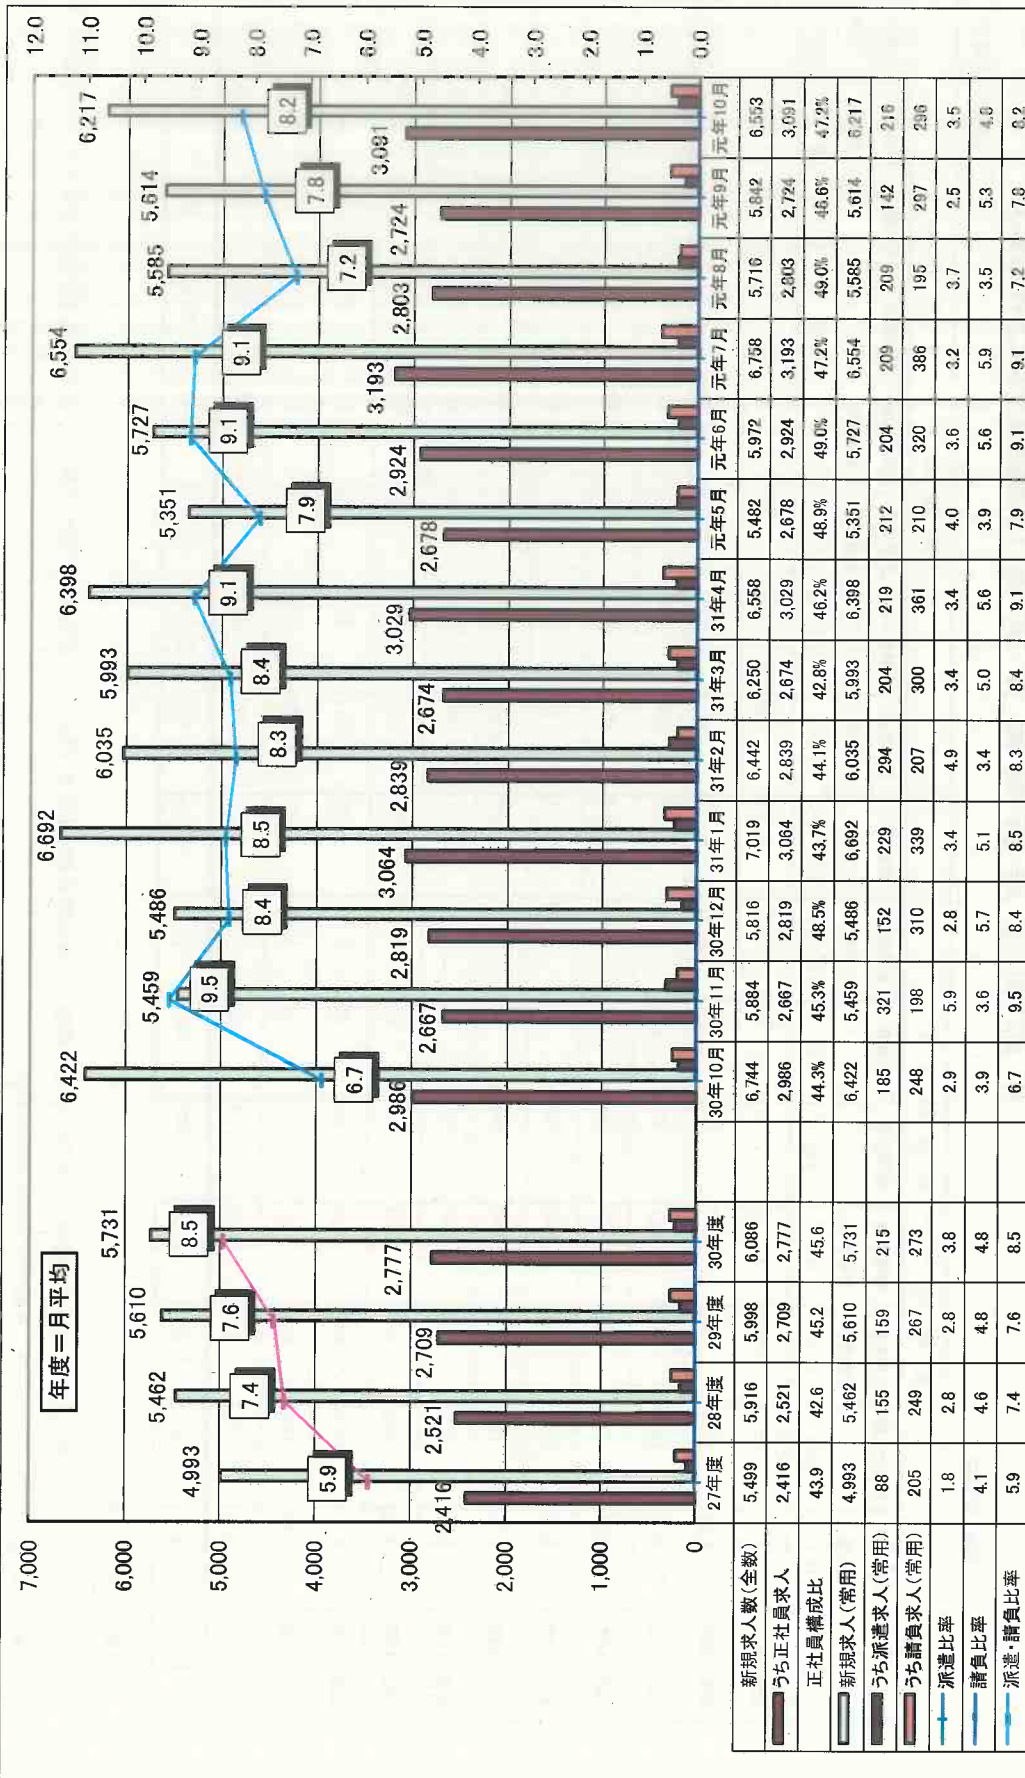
年度＝月平均

12.0
11.0
10.0
9.0
8.0
7.0
6.0
5.0
4.0
3.0
2.0
1.0
0.0

7,000
6,000
5,000
4,000
3,000
2,000
1,000
0

4,993
5.9
2,416
5,462
7.4
2,521
5,610
7.6
2,709
5,731
8.5
2,777
6,422
6.7
2,986
5,459
9.5
2,667
5,486
8.4
2,819
6,692
8.5
3,064
6,035
8.3
2,839
5,993
8.4
2,674
6,398
9.1
3,029
5,351
7.9
2,678
5,727
9.1
2,924
6,554
9.1
3,193
5,585
7.2
2,803
5,614
7.8
2,724
6,217
8.2
3,081

| | 27年度 | 28年度 | 29年度 | 30年度 | 30年10月 | 30年11月 | 30年12月 | 31年1月 | 31年2月 | 31年3月 | 31年4月 | 元年5月 | 元年6月 | 元年7月 | 元年8月 | 元年9月 | 元年10月 |
|---|---|---|---|---|---|---|---|---|---|---|---|---|---|---|---|---|---|
| 新規求人数（全数） | 5,499 | 5,916 | 5,998 | 6,086 | 6,744 | 5,884 | 5,816 | 7,019 | 6,442 | 6,250 | 6,558 | 5,482 | 5,972 | 6,758 | 5,716 | 5,842 | 6,553 |
| うち正社員求人 | 2,416 | 2,521 | 2,709 | 2,777 | 2,986 | 2,667 | 2,819 | 3,064 | 2,839 | 2,674 | 3,029 | 2,678 | 2,924 | 3,193 | 2,803 | 2,724 | 3,081 |
| 正社員構成比 | 43.9 | 42.6 | 45.2 | 45.6 | 44.3% | 45.3% | 48.5% | 43.7% | 44.1% | 42.8% | 46.2% | 48.9% | 49.0% | 47.2% | 49.0% | 46.6% | 47.0% |
| 新規求人（常用） | 4,993 | 5,462 | 5,610 | 5,731 | 6,422 | 5,459 | 5,486 | 6,692 | 6,035 | 5,993 | 6,398 | 5,351 | 5,727 | 6,554 | 5,585 | 5,614 | 6,217 |
| うち派遣求人（常用） | 88 | 155 | 159 | 215 | 185 | 321 | 152 | 229 | 294 | 204 | 219 | 212 | 204 | 209 | 209 | 142 | 216 |
| うち請負求人（常用） | 205 | 249 | 267 | 273 | 248 | 198 | 310 | 339 | 207 | 300 | 361 | 210 | 320 | 386 | 195 | 297 | 296 |
| 派遣比率 | 1.8 | 2.8 | 2.8 | 3.8 | 2.9 | 5.9 | 2.8 | 3.4 | 4.9 | 3.4 | 3.4 | 4.0 | 3.6 | 3.2 | 3.7 | 2.5 | 3.5 |
| 請負比率 | 4.1 | 4.6 | 4.8 | 4.8 | 3.9 | 3.6 | 5.7 | 5.1 | 3.4 | 5.0 | 5.6 | 3.9 | 5.6 | 5.9 | 3.5 | 5.3 | 4.8 |
| 派遣・請負比率 | 5.9 | 7.4 | 7.6 | 8.5 | 6.7 | 9.5 | 8.4 | 8.5 | 8.3 | 8.4 | 9.1 | 7.9 | 9.1 | 9.1 | 7.2 | 7.8 | 8.2 |